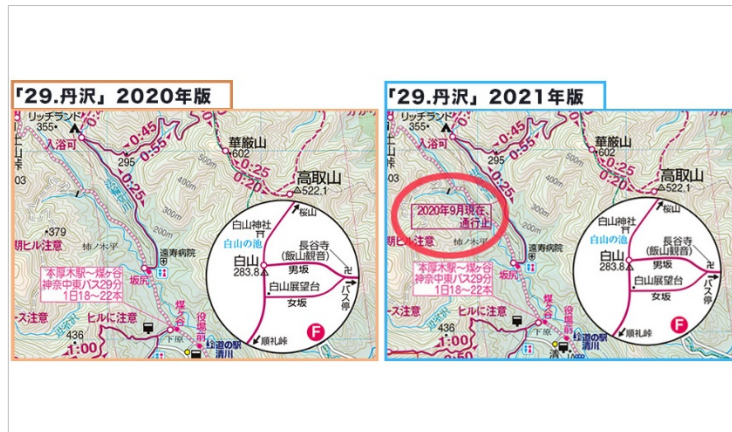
「29.丹沢」2020年版

リッチランド
355•
入浴可
0:45
0:55
0:25
295
華厳山
602
高取山
522.1
400m
300m
200m
379
白山神社
白山の池
長谷寺
(飯山観音)
桜山
白山
283.8
男坂
女坂
白山展望台
バス停
柿ノ木平
遠寿病院
坂尻
本厚木駅〜煤ヶ谷
神奈中東バス29分
1日18〜22本
ヒル注意
ヒルに注意
436
1:00
下坂
役場前
煤ヶ谷
順礼峠
道の駅
清川
F

「29.丹沢」2021年版

リッチランド
355•
入浴可
0:45
0:55
0:25
295
華厳山
602
高取山
522.1
400m
300m
200m
2020年9月現在
通行止
白山神社
白山の池
長谷寺
(飯山観音)
桜山
白山
283.8
男坂
女坂
白山展望台
バス停
遠寿病院
坂尻
本厚木駅〜煤ヶ谷
神奈中東バス29分
1日18〜22本
ヒル注意
ヒルに注意
436
1:00
下坂
役場前
順礼峠
道の駅
清川
F